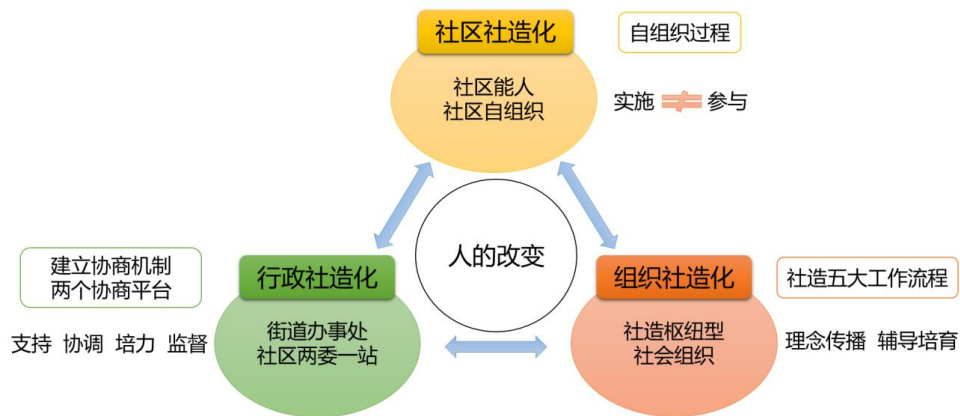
社区社造化

自组织过程

社区能人
社区自组织

实施 参与

人的改变

建立协商机制
两个协商平台

行政社造化

支持 协调 培力 监督

街道办事处
社区两委一站

组织社造化

社造五大工作流程

社造枢纽型
社会组织

理念传播 辅导培育